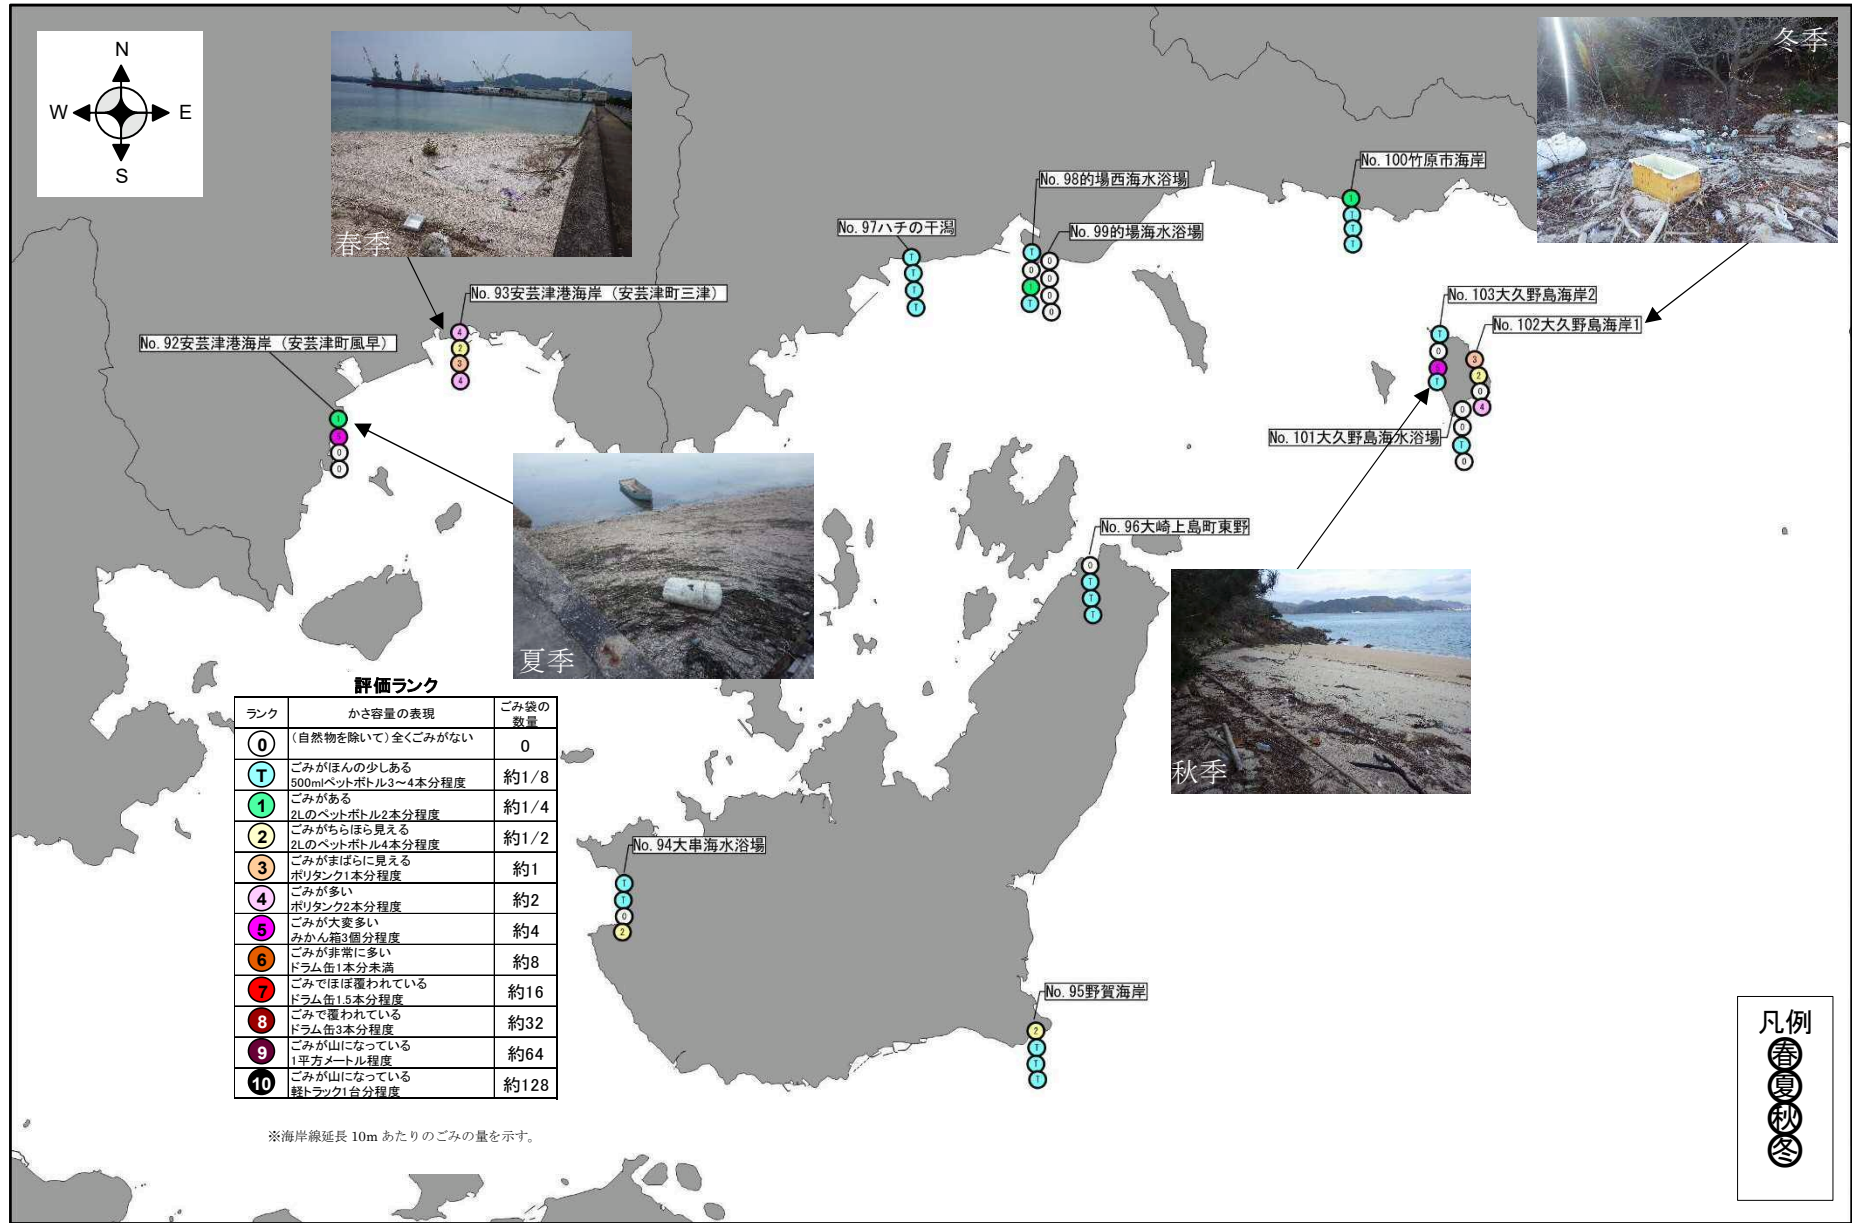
N
W
E
S

春季

冬季

No. 98的場西海水浴場
No. 100竹原市海岸
No. 97ハチの干潟
No. 99的場海水浴場
No. 93安芸津港海岸（安芸津町三津）
No. 103大久野島海岸2
No. 102大久野島海岸1
No. 92安芸津港海岸（安芸津町風早）
No. 101大久野島海水浴場
No. 96大崎上島町東野

夏季

秋季

評価ランク

| ランク | かさ容量の表現 | ごみ袋の数量 |
|---|---|---|
| 0 | (自然物を除いて)全くごみがない | 0 |
| T | ごみがほんの少しある 500mlペットボトル3～4本分程度 | 約1/8 |
| 1 | ごみがある 2Lのペットボトル2本分程度 | 約1/4 |
| 2 | ごみがちらほら見える 2Lのペットボトル4本分程度 | 約1/2 |
| 3 | ごみがまばらに見える ポリタンク1本分程度 | 約1 |
| 4 | ごみが多い ポリタンク2本分程度 | 約2 |
| 5 | ごみが大変多い みかん箱3個分程度 | 約4 |
| 6 | ごみが非常に多い ドラム缶1本分未満 | 約8 |
| 7 | ごみでほぼ覆われている ドラム缶1.5本分程度 | 約16 |
| 8 | ごみで覆われている ドラム缶3本分程度 | 約32 |
| 9 | ごみが山になっている 1平方メートル程度 | 約64 |
| 10 | ごみが山になっている 軽トラック1台分程度 | 約128 |

※海岸線延長 10m あたりのごみの量を示す。

No. 94大串海水浴場
No. 95野賀海岸

凡例
春
夏
秋
冬